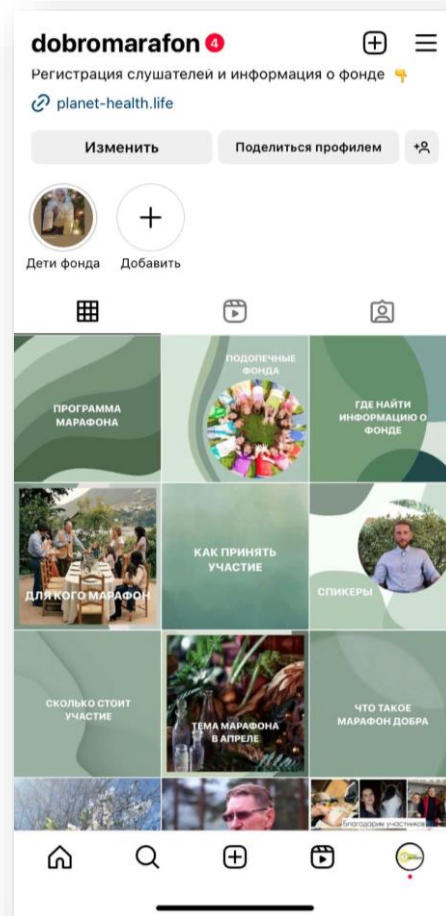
dobromarafon 4

Регистрация слушателей и информация о фонде 👇

planet-health.life

Изменить

Поделиться профилем

Дети фонда

Добавить

ПРОГРАММА МАРАФОНА

ПОДОПЕЧНЫЕ ФОНДА

ГДЕ НАЙТИ ИНФОРМАЦИЮ О ФОНДЕ

ДЛЯ КОГО МАРАФОН

КАК ПРИНЯТЬ УЧАСТИЕ

СПИКЕРЫ

СКОЛЬКО СТОИТ УЧАСТИЕ

ТЕМА МАРАФОНА В АПРЕЛЕ

ЧТО ТАКОЕ МАРАФОН ДОБРА

Благодарим участников